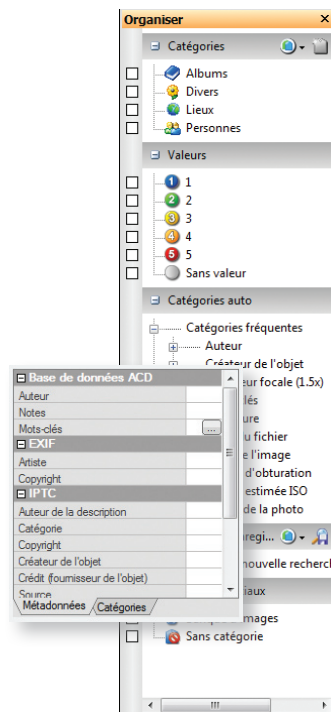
Organiser

Catégories

Albums
Divers
Lieux
Personnes

Valeurs

1
2
3
4
5
Sans valeur

Catégories auto

Catégories fréquentes
Auteur
Créateur de l'objet
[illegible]eur focale (1.5x)
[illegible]lés
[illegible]ure
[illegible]u fichier
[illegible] l'image
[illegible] d'obturation
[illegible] estimée ISO
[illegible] de la photo

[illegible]egi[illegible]
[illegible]nouvelle recherch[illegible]

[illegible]iaux
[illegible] images
Sans catégorie

Base de données ACD
Auteur
Notes
Mots-clés ...
EXIF
Artiste
Copyright
IPTC
Auteur de la description
Catégorie
Copyright
Créateur de l'objet
Crédit (fournisseur de l'objet)
Source

Métadonnées / Catégories